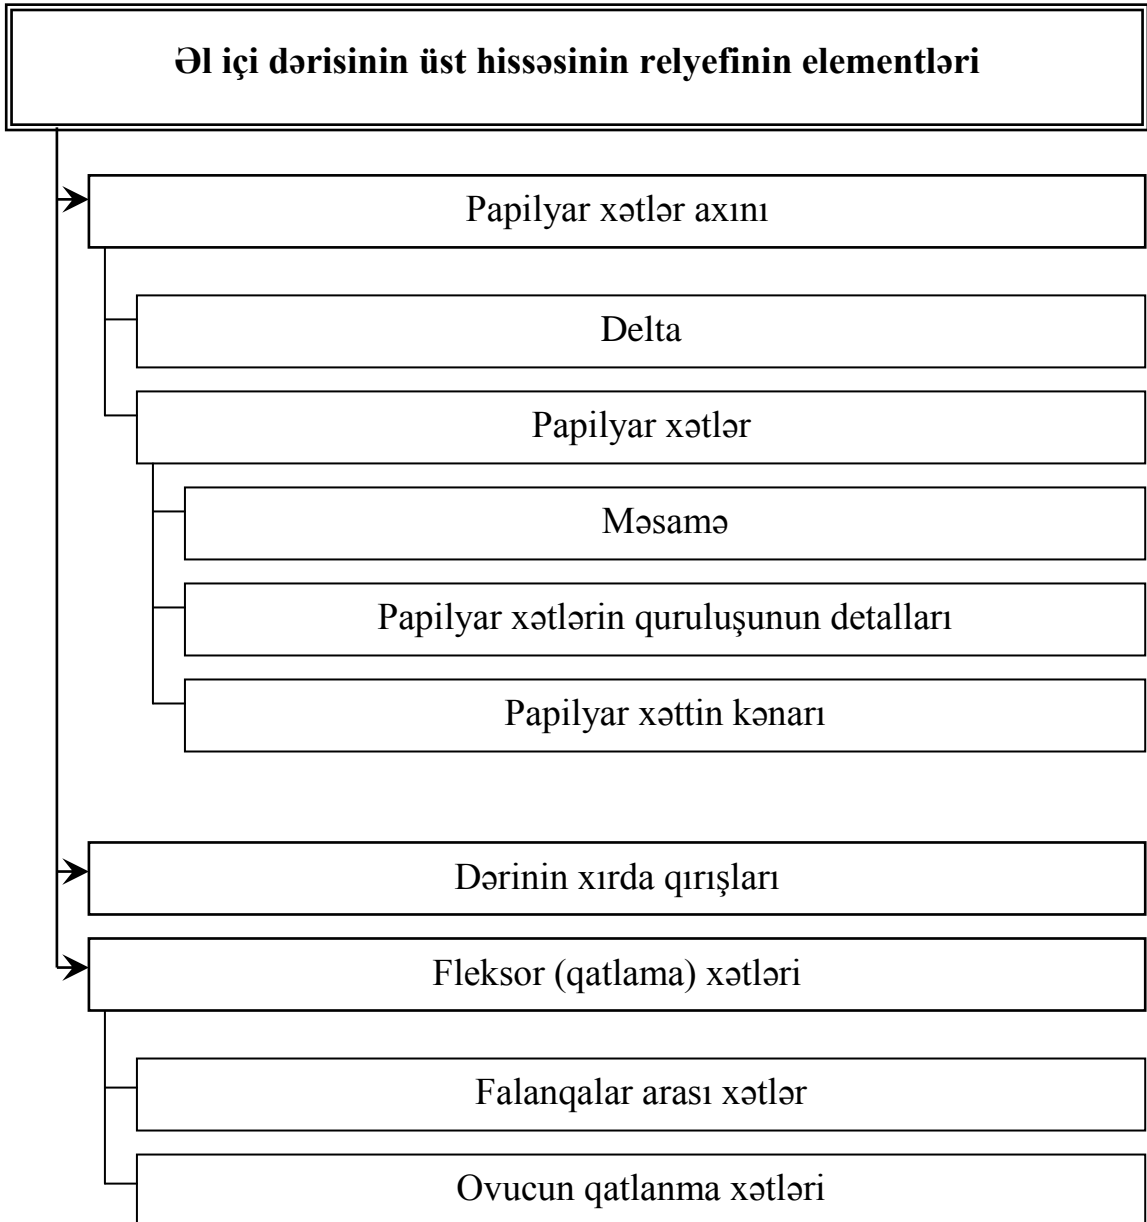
Əl içi dərisinin üst hissəsinin relyefinin elementləri

Papilyar xətlər axını

Delta

Papilyar xətlər

Məsamə

Papilyar xətlərin quruluşunun detalları

Papilyar xəttin kənarı

Dərinin xırda qırışları

Fleksor (qatlama) xətləri

Falanqalar arası xətlər

Ovucun qatlanma xətləri